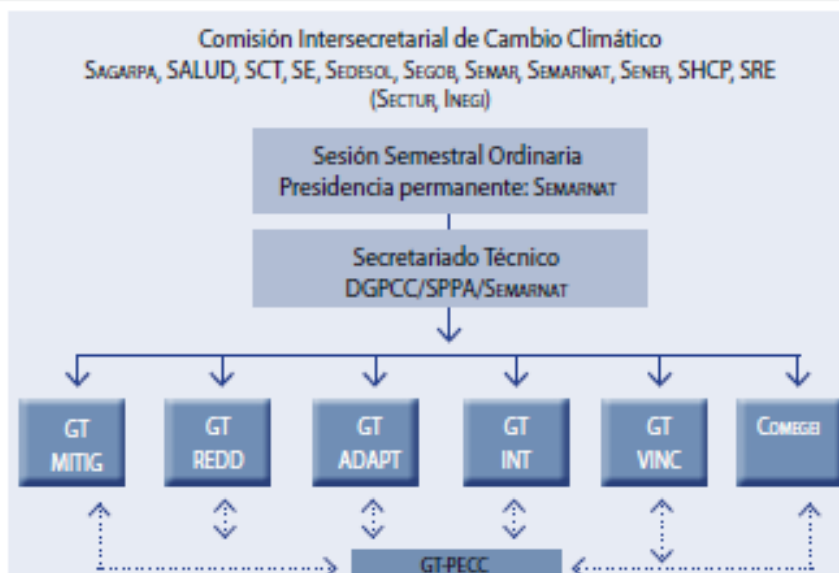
Comisión Intersecretarial de Cambio Climático
Sagarpa, SALUD, SCT, SE, Sedesol, Segob, Semar, Semarnat, Sener, SHCP, SRE
(Sectur, Inegi)

Sesión Semestral Ordinaria
Presidencia permanente: Semarnat

Secretariado Técnico
DGPCC/SPPA/Semarnat

GT MITIG

GT REDD

GT ADAPT

GT INT

GT VINC

Comegei

GT-PECC